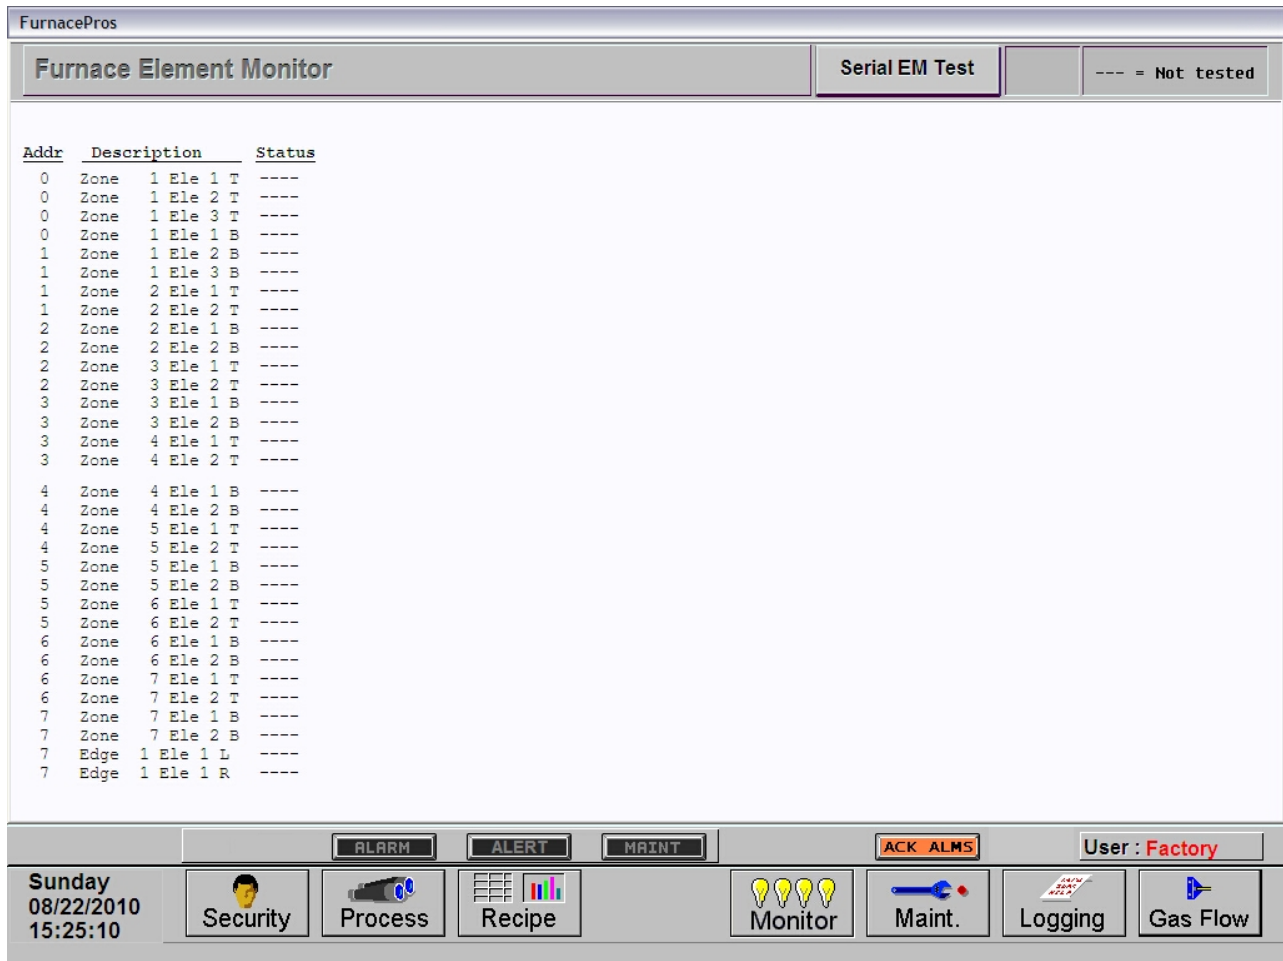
FurnacePros

Furnace Element Monitor

Serial EM Test

--- = Not tested

| Addr | Description | Status |
|---|---|---|
| 0 | Zone 1 Ele 1 T | ---- |
| 0 | Zone 1 Ele 2 T | ---- |
| 0 | Zone 1 Ele 3 T | ---- |
| 0 | Zone 1 Ele 1 B | ---- |
| 1 | Zone 1 Ele 2 B | ---- |
| 1 | Zone 1 Ele 3 B | ---- |
| 1 | Zone 2 Ele 1 T | ---- |
| 1 | Zone 2 Ele 2 T | ---- |
| 2 | Zone 2 Ele 1 B | ---- |
| 2 | Zone 2 Ele 2 B | ---- |
| 2 | Zone 3 Ele 1 T | ---- |
| 2 | Zone 3 Ele 2 T | ---- |
| 3 | Zone 3 Ele 1 B | ---- |
| 3 | Zone 3 Ele 2 B | ---- |
| 3 | Zone 4 Ele 1 T | ---- |
| 3 | Zone 4 Ele 2 T | ---- |
| 4 | Zone 4 Ele 1 B | ---- |
| 4 | Zone 4 Ele 2 B | ---- |
| 4 | Zone 5 Ele 1 T | ---- |
| 4 | Zone 5 Ele 2 T | ---- |
| 5 | Zone 5 Ele 1 B | ---- |
| 5 | Zone 5 Ele 2 B | ---- |
| 5 | Zone 6 Ele 1 T | ---- |
| 5 | Zone 6 Ele 2 T | ---- |
| 6 | Zone 6 Ele 1 B | ---- |
| 6 | Zone 6 Ele 2 B | ---- |
| 6 | Zone 7 Ele 1 T | ---- |
| 6 | Zone 7 Ele 2 T | ---- |
| 7 | Zone 7 Ele 1 B | ---- |
| 7 | Zone 7 Ele 2 B | ---- |
| 7 | Edge 1 Ele 1 L | ---- |
| 7 | Edge 1 Ele 1 R | ---- |

ALARM ALERT MAINT ACK ALMS User : Factory

Sunday
08/22/2010
15:25:10

Security Process Recipe Monitor Maint. Logging Gas Flow